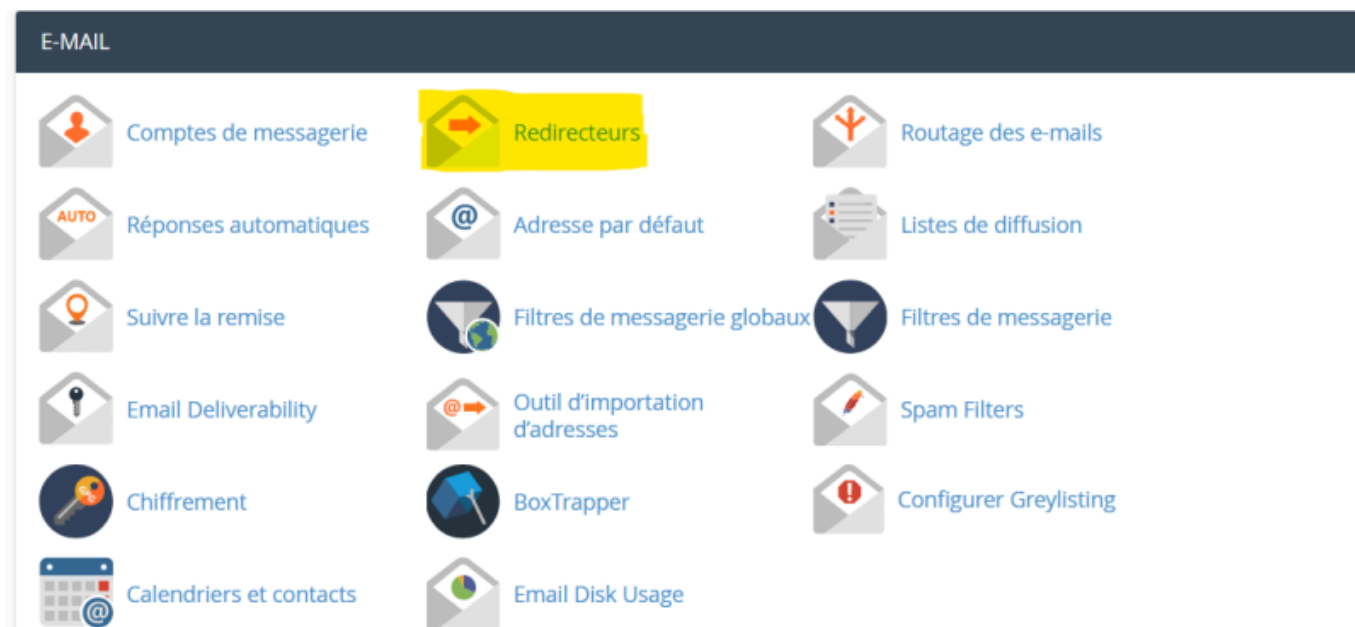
E-MAIL

AUTO

Comptes de messagerie
Redirecteurs
Routage des e-mails
Réponses automatiques
Adresse par défaut
Listes de diffusion
Suivre la remise
Filtres de messagerie globaux
Filtres de messagerie
Email Deliverability
Outil d'importation d'adresses
Spam Filters
Chiffrement
BoxTrapper
Configurer Greylisting
Calendriers et contacts
Email Disk Usage